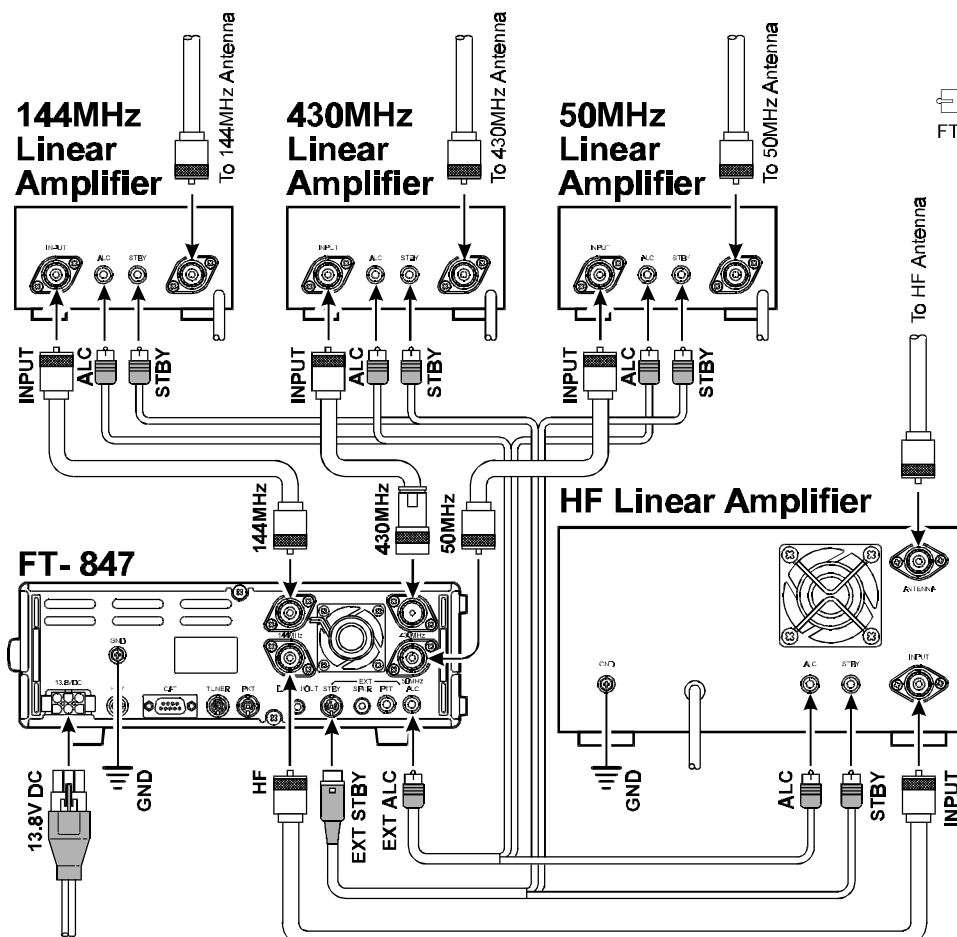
To 144MHz Antenna

144MHz Linear Amplifier

INPUT ALC STBY

INPUT ALC STBY

To 430MHz Antenna

430MHz Linear Amplifier

INPUT ALC STBY

INPUT ALC STBY

To 50MHz Antenna

50MHz Linear Amplifier

INPUT ALC STBY

INPUT ALC STBY

FT

To HF Antenna

144MHz

430MHz

50MHz

HF Linear Amplifier

ANTENNA

FT- 847

GND

13.8VDC

CAT

TUNER

PKT

144MHz

430MHz

50MHz

DATA

EXT

STBY

SPKR

PTT

ALC

GND

ALC

STBY

INPUT

13.8V DC

GND

HF

EXT STBY

EXT ALC

GND

ALC

STBY

INPUT